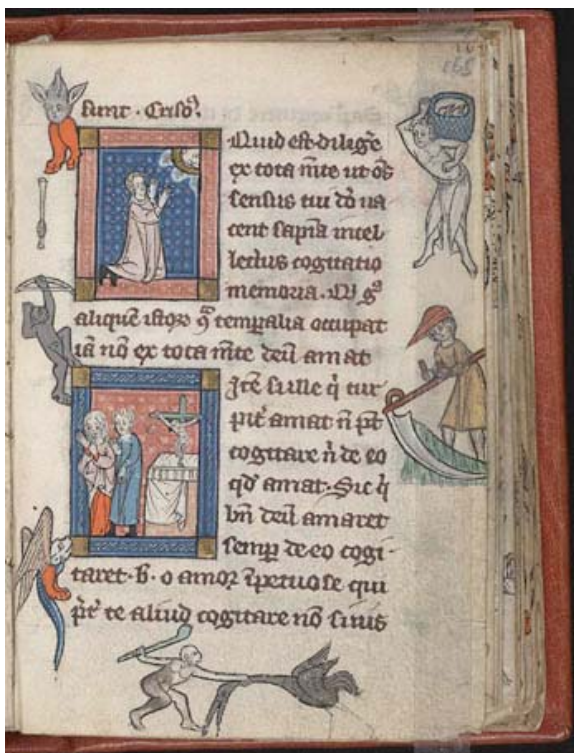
165

lunt · Criso.

Quid est diligere ex tota mente ut oes sensus tui tibi uacent sapia intellectus cogitatio memoria · Qui g° aliquid istorum temporalia occupat iam non ex tota mente deum amat.

Jdeo sciendum est quod tunc perfecte amat non sit cogitare nisi de eo quod amat · Sic qui uult deum amaret semper de eo cogitaret · B · o amor perfectuose qui perfecte aliud cogitare non sinis